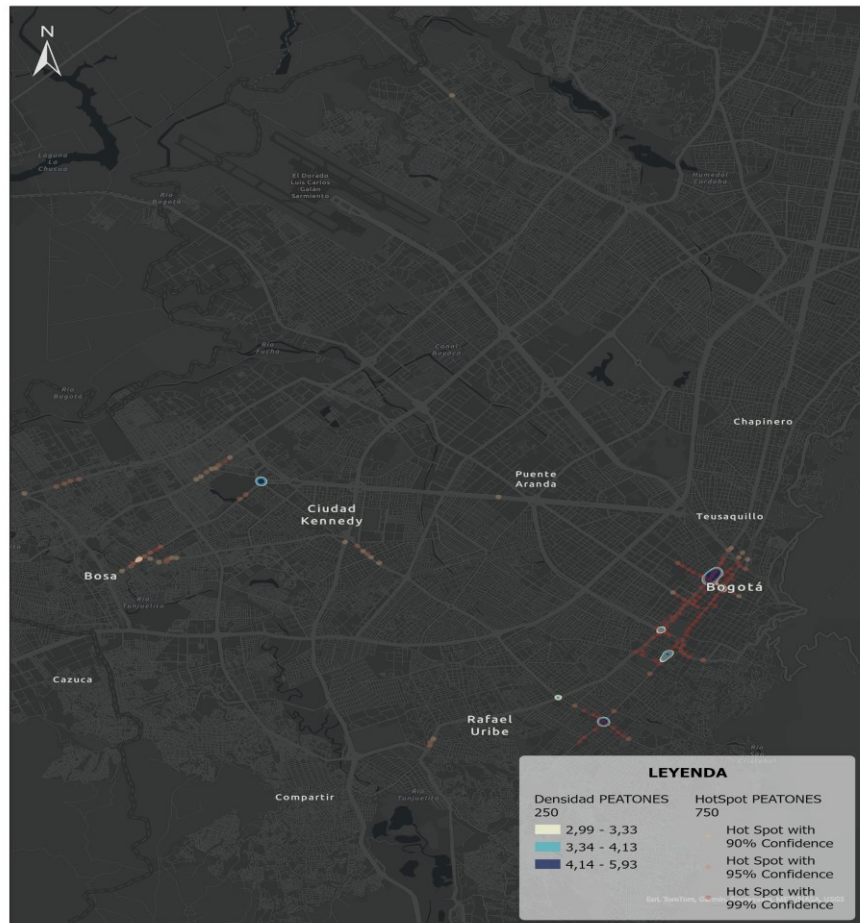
N

Laguna La Chucua

El Dorado Luis Carlos Galán Sarmiento

Río Bogotá

Humedal Córdoba

Río Fucha

Canal Bogotá

Río Bogotá

Chapinero

Puente Aranda

Ciudad Kennedy

Teusaquillo

Bosa

Río Tunjuelito

Bogotá

Cazuca

Rafael Uribe

Compartir

Río Tunjuelito

LEYENDA

Densidad PEATONES 250

2,99 - 3,33

3,34 - 4,13

4,14 - 5,93

HotSpot PEATONES 750

Hot Spot with 90% Confidence

Hot Spot with 95% Confidence

Hot Spot with 99% Confidence

Esri, TomTom, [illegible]